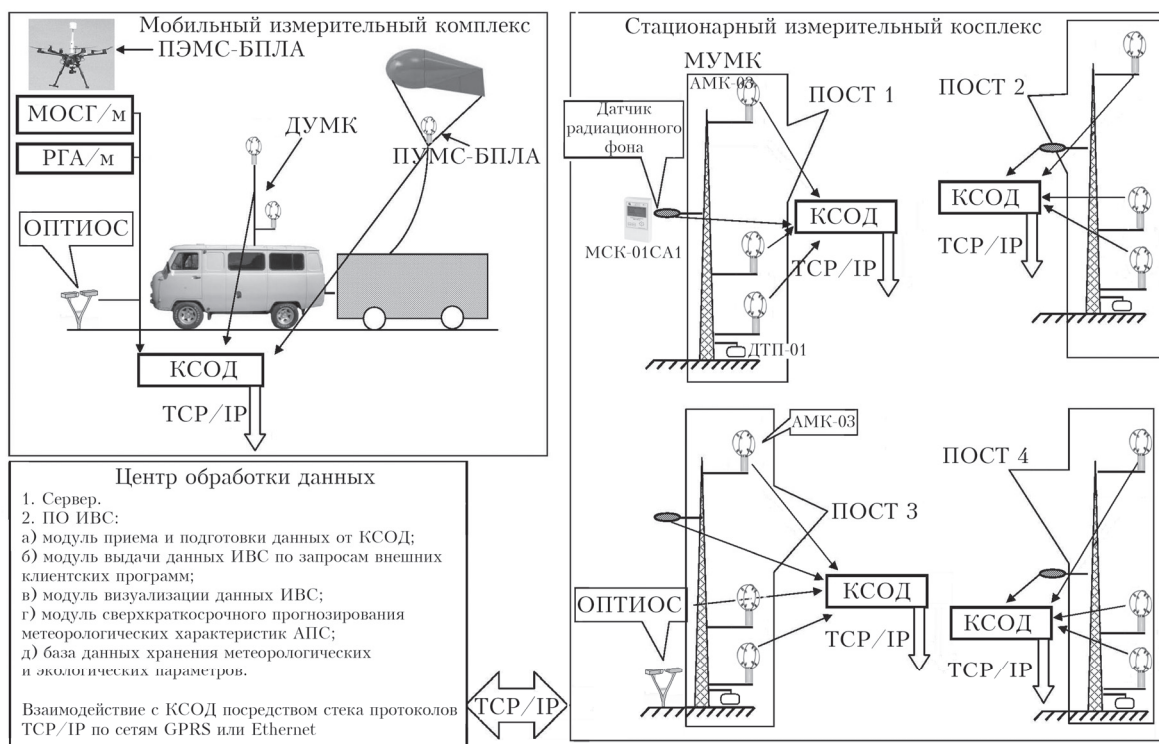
Мобильный измерительный комплекс

ПЭМС-БПЛА

МОСГ/м

РГА/м

ДУМК

ПУМС-БПЛА

ОПТИОС

КСОД

TCP/IP

Стационарный измерительный косплекс

МУМК

АМК-03

ПОСТ 1

Датчик радиационного фона

МСК-01СА1

КСОД

TCP/IP

ДТП-01

ПОСТ 2

КСОД

TCP/IP

АМК-03

ПОСТ 3

ОПТИОС

КСОД

TCP/IP

ПОСТ 4

КСОД

TCP/IP

Центр обработки данных

1. Сервер.
2. ПО ИВС:
а) модуль приема и подготовки данных от КСОД;
б) модуль выдачи данных ИВС по запросам внешних клиентских программ;
в) модуль визуализации данных ИВС;
г) модуль сверхкраткосрочного прогнозирования метеорологических характеристик АПС;
д) база данных хранения метеорологических и экологических параметров.

Взаимодействие с КСОД посредством стека протоколов TCP/IP по сетям GPRS или Ethernet

TCP/IP